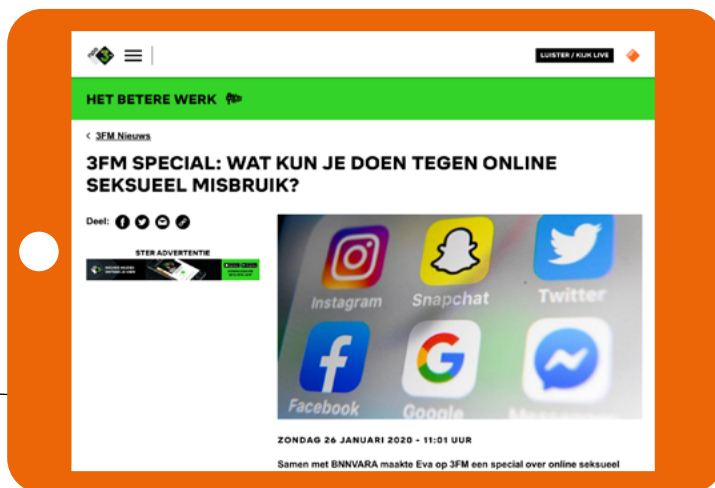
LUISTER / KIJK LIVE

HET BETERE WERK

< 3FM Nieuws

3FM SPECIAL: WAT KUN JE DOEN TEGEN ONLINE SEKSUEEL MISBRUIK?

Deel:

STER ADVERTENTIE

Instagram Snapchat Twitter

Facebook Google

ZONDAG 26 JANUARI 2020 - 11:01 UUR

Samen met BNNVARA maakte Eva op 3FM een special over online seksueel